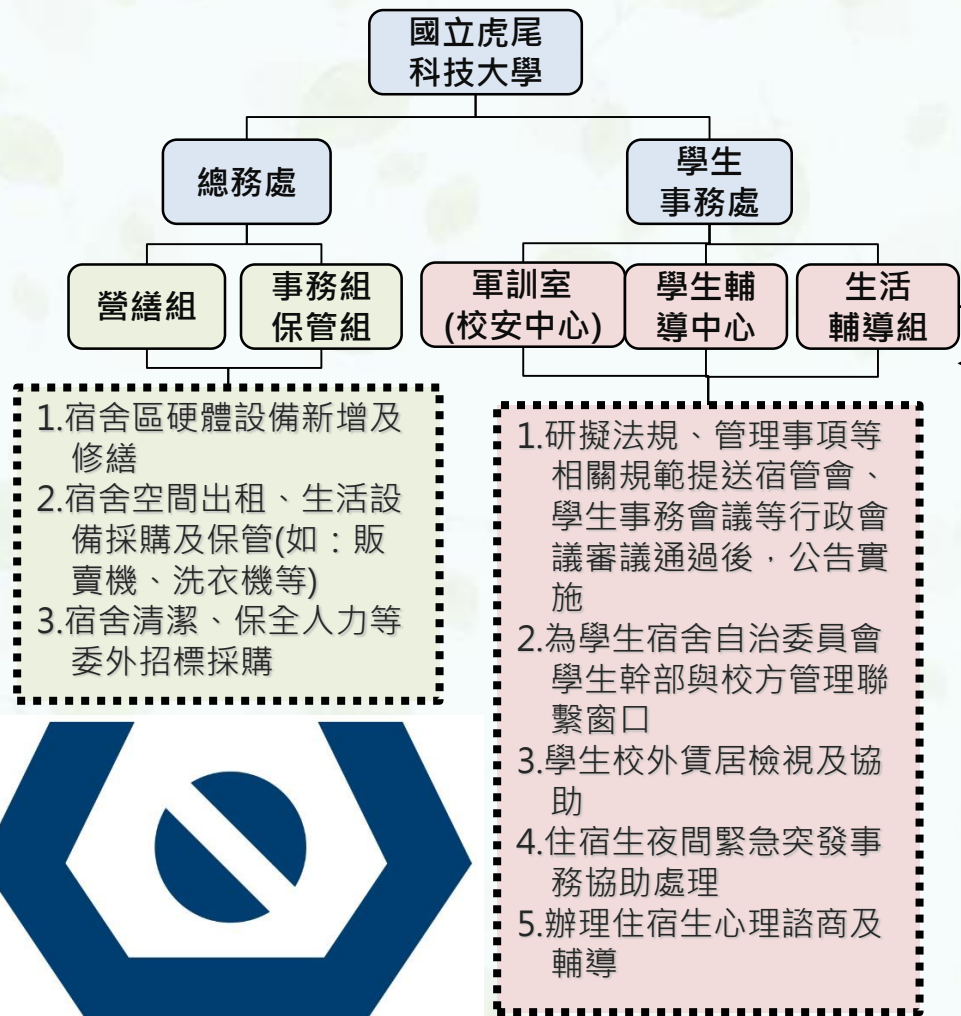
國立虎尾科技大學

總務處

學生事務處

營繕組

事務組保管組

軍訓室(校安中心)

學生輔導中心

生活輔導組

1.宿舍區硬體設備新增及修繕
2.宿舍空間出租、生活設備採購及保管(如：販賣機、洗衣機等)
3.宿舍清潔、保全人力等委外招標採購

1.研擬法規、管理事項等相關規範提送宿管會、學生事務會議等行政會議審議通過後，公告實施
2.為學生宿舍自治委員會學生幹部與校方管理聯繫窗口
3.學生校外賃居檢視及協助
4.住宿生夜間緊急突發事務協助處理
5.辦理住宿生心理諮商及輔導